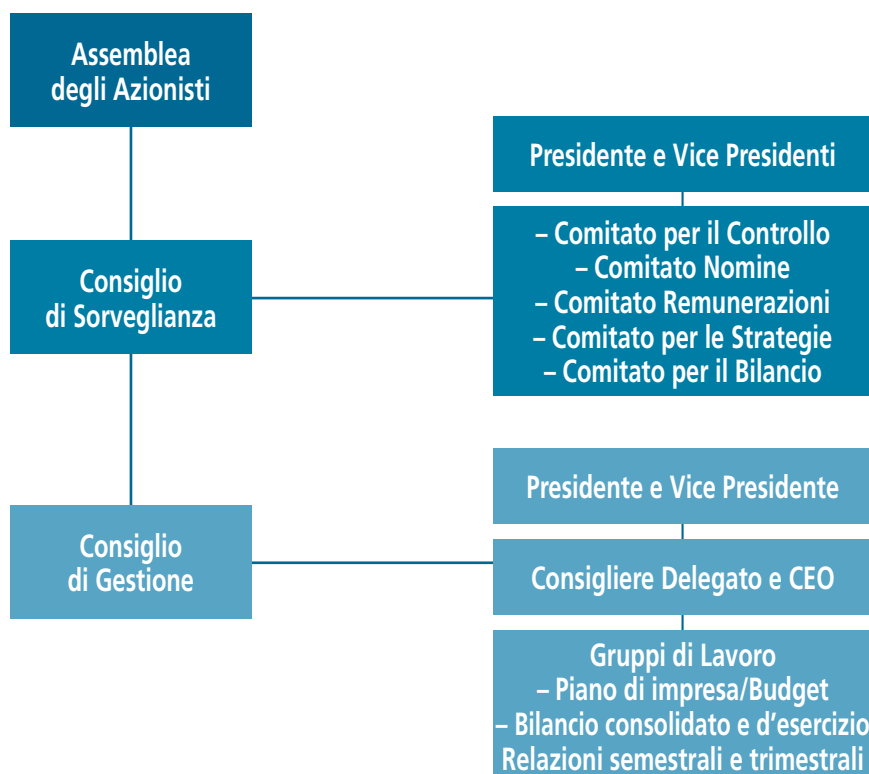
Assemblea degli Azionisti

Consiglio di Sorveglianza

Consiglio di Gestione

Presidente e Vice Presidenti

– Comitato per il Controllo
– Comitato Nomine
– Comitato Remunerazioni
– Comitato per le Strategie
– Comitato per il Bilancio

Presidente e Vice Presidente

Consigliere Delegato e CEO

Gruppi di Lavoro
– Piano di impresa/Budget
– Bilancio consolidato e d'esercizio
Relazioni semestrali e trimestrali